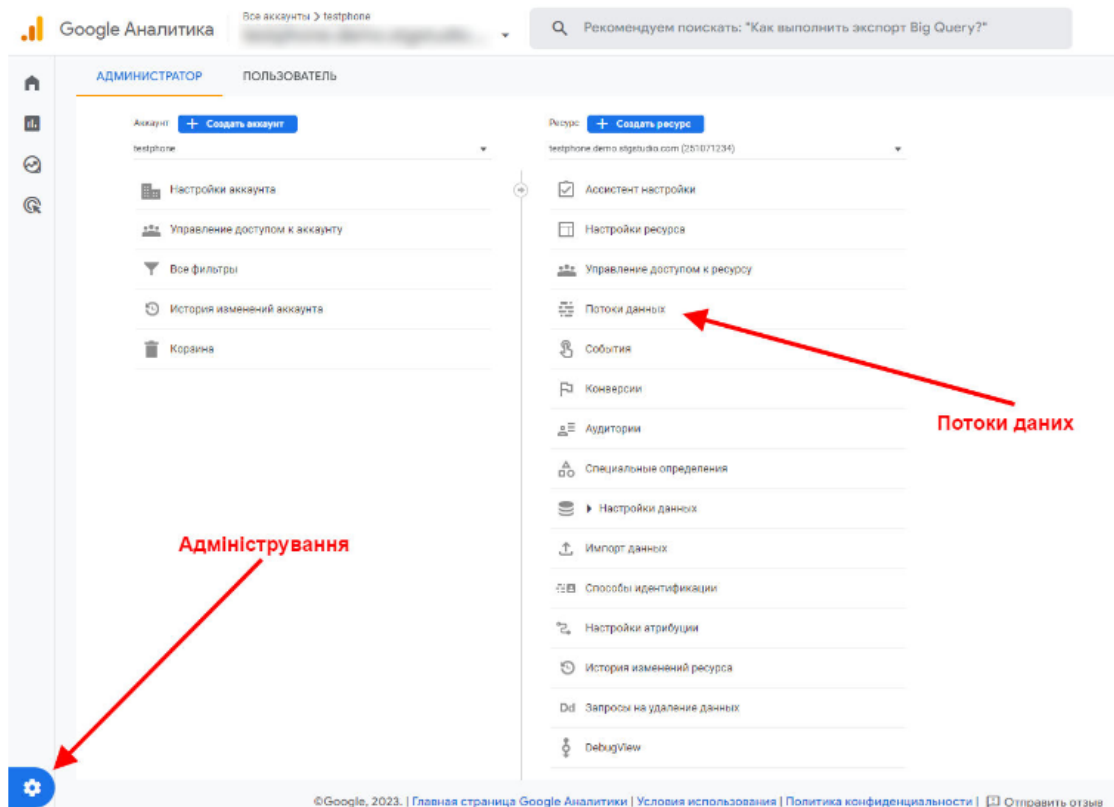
Google Аналитика

Все аккаунты > testphone

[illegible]

Рекомендуем поискать: "Как выполнить экспорт Big Query?"

АДМИНИСТРАТОР

ПОЛЬЗОВАТЕЛЬ

Аккаунт + Создать аккаунт

testphone

Настройки аккаунта

Управление доступом к аккаунту

Все фильтры

История изменений аккаунта

Корзина

Ресурс + Создать ресурс

testphone.demo.stgstudio.com (251071234)

Ассистент настройки

Настройки ресурса

Управление доступом к ресурсу

Потоки данных

События

Конверсии

Аудитории

Специальные определения

Настройки данных

Импорт данных

Способы идентификации

Настройки атрибуции

История изменений ресурса

Dd Запросы на удаление данных

DebugView

Потоки даних

Адміністрування

©Google, 2023. | Главная страница Google Аналитики | Условия использования | Политика конфиденциальности | Отправить отзыв